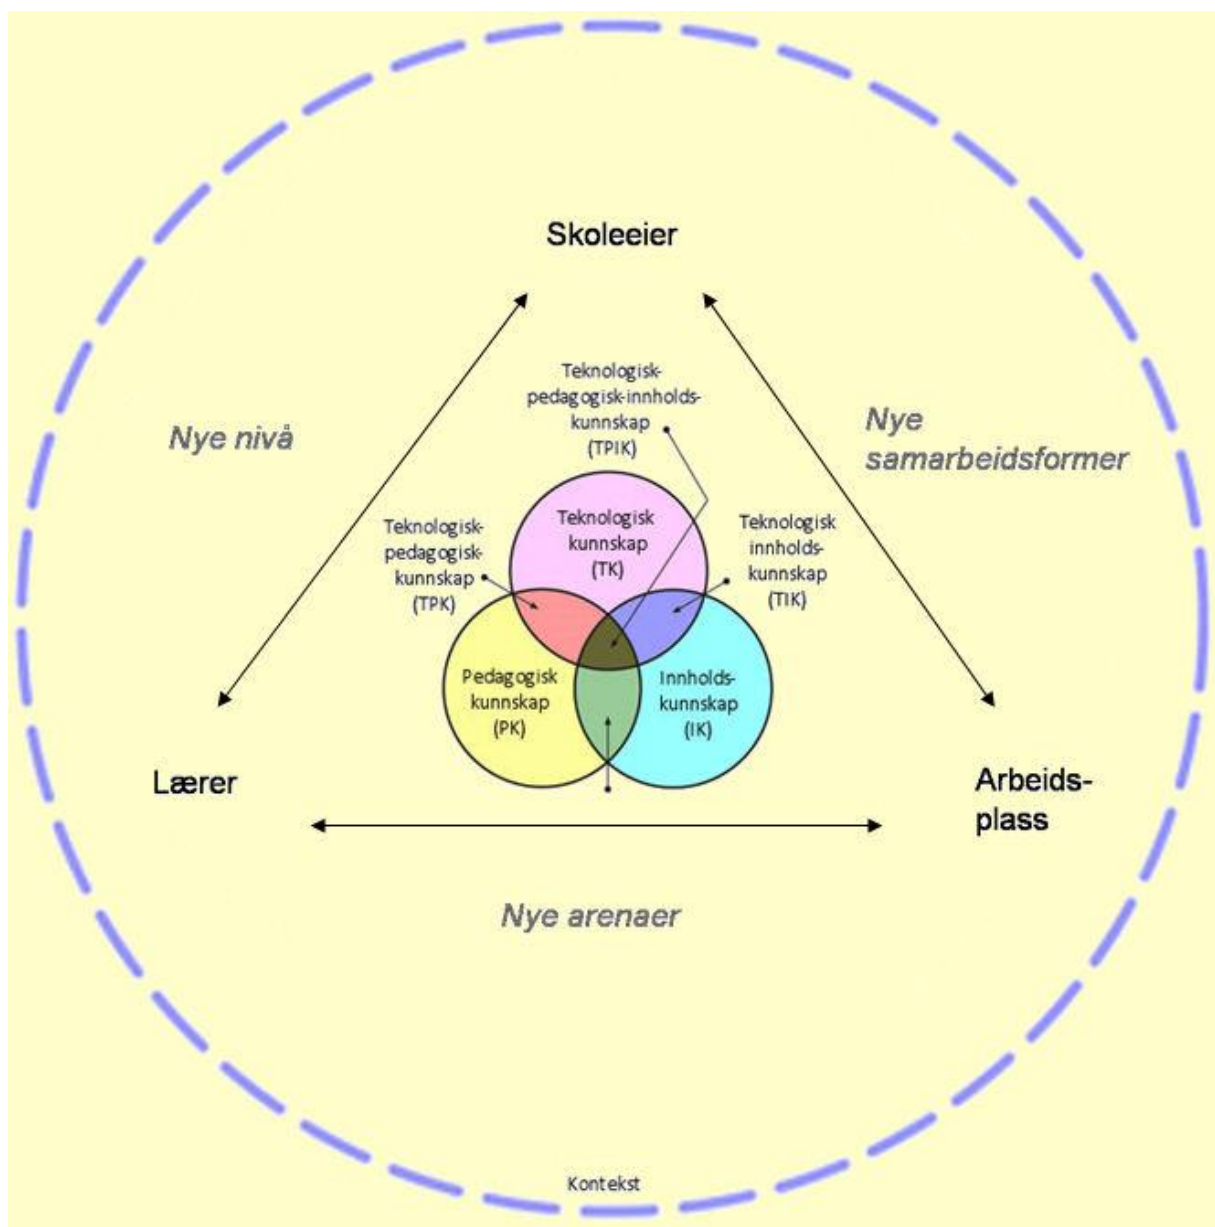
Skoleeier

Nye nivå

Nye samarbeidsformer

Teknologisk-pedagogisk-innholds-kunnskap (TPIK)

Teknologisk-pedagogisk-kunnskap (TPK)

Teknologisk kunnskap (TK)

Teknologisk innholds-kunnskap (TIK)

Pedagogisk kunnskap (PK)

Innholds-kunnskap (IK)

Lærer

Arbeids-plass

Nye arenaer

Kontekst